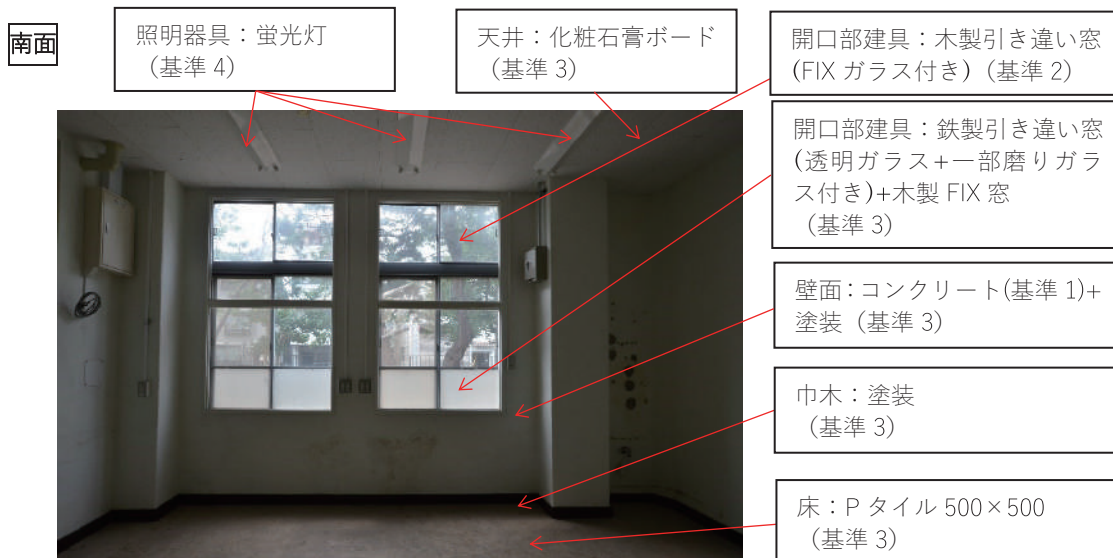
南面

照明器具：蛍光灯
（基準 4）

天井：化粧石膏ボード
（基準 3）

開口部建具：木製引き違い窓
(FIX ガラス付き)（基準 2）

開口部建具：鉄製引き違い窓
(透明ガラス+一部磨りガラス付き)+木製 FIX 窓
（基準 3）

壁面：コンクリート(基準 1)+塗装（基準 3）

巾木：塗装
（基準 3）

床：P タイル 500×500
（基準 3）